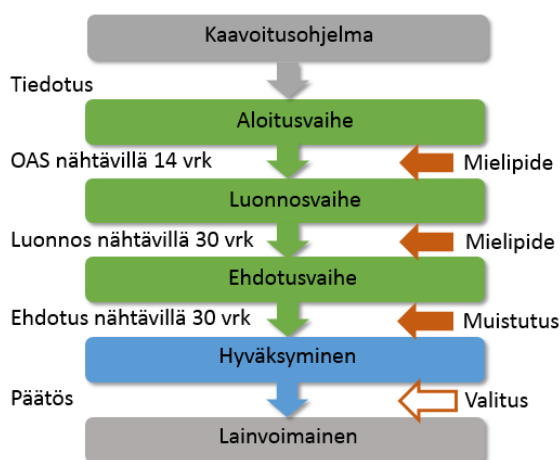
Kaavoitusohjelma

Tiedotus

Aloitusvaihe

OAS nähtävillä 14 vrk

Mielipide

Luonnosvaihe

Luonnos nähtävillä 30 vrk

Mielipide

Ehdotusvaihe

Ehdotus nähtävillä 30 vrk

Muistutus

Hyväksyminen

Päätös

Valitus

Lainvoimainen